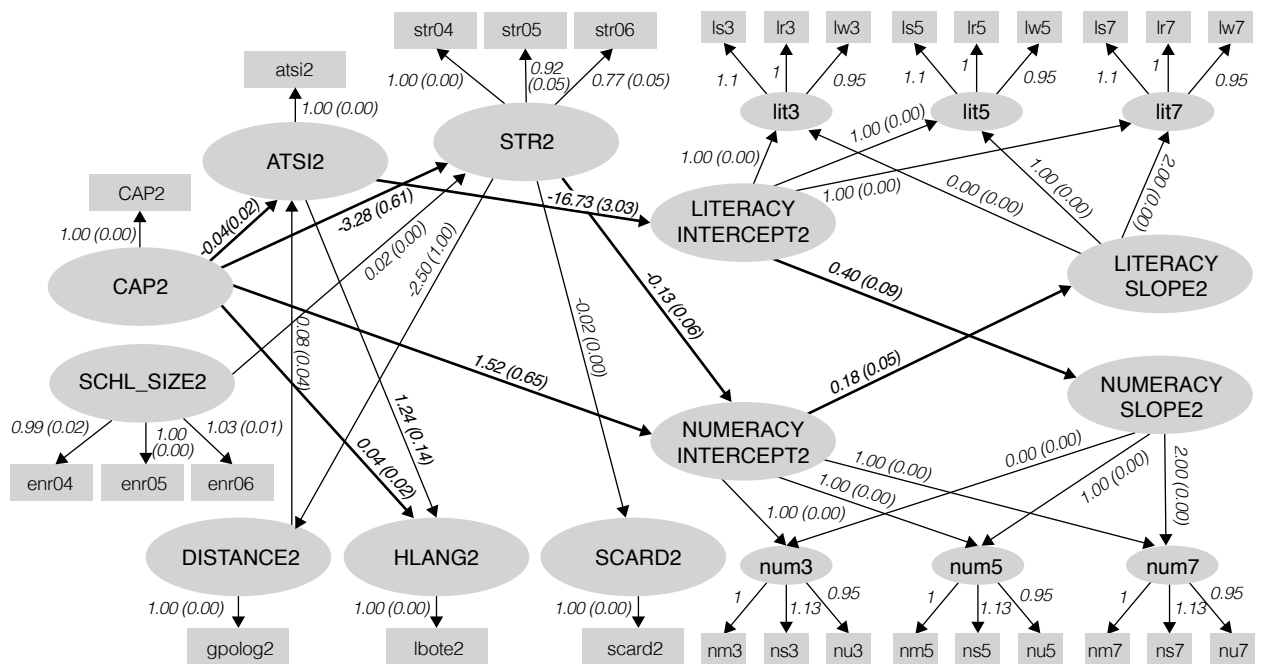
str04
str05
str06
ls3
lr3
lw3
ls5
lr5
lw5
ls7
lr7
lw7

atsi2
1.00 (0.00)
0.92 (0.05)
0.77 (0.05)
1.1
1
0.95
1.1
1
0.95
1.1
1
0.95

1.00 (0.00)
ATSI2
STR2
lit3
lit5
lit7
1.00 (0.00)
1.00 (0.00)

CAP2
1.00 (0.00)
-0.04(0.02)
-3.28 (0.61)
-16.73 (3.03)
1.00 (0.00)
0.00 (0.00)
1.00 (0.00)
2.00 (0.00)
LITERACY INTERCEPT2
0.02 (0.00)
-2.50 (1.00)
CAP2
LITERACY SLOPE2
0.40 (0.09)
-0.02 (0.00)
-0.13 (0.06)
0.08 (0.04)
SCHL_SIZE2
0.18 (0.05)
1.52 (0.65)
NUMERACY SLOPE2
1.24 (0.14)
0.99 (0.02)
1.00 (0.00)
1.03 (0.01)
NUMERACY INTERCEPT2
0.00 (0.00)
1.00 (0.00)
0.04 (0.02)
1.00 (0.00)
1.00 (0.00)
2.00 (0.00)
enr04
enr05
enr06
1.00 (0.00)
1.00 (0.00)
DISTANCE2
HLANG2
SCARD2
num3
num5
num7
1
1.13
0.95
1
1.13
0.95
1
1.13
0.95
1.00 (0.00)
1.00 (0.00)
1.00 (0.00)
gpolog2
lbote2
scard2
nm3
ns3
nu3
nm5
ns5
nu5
nm7
ns7
nu7